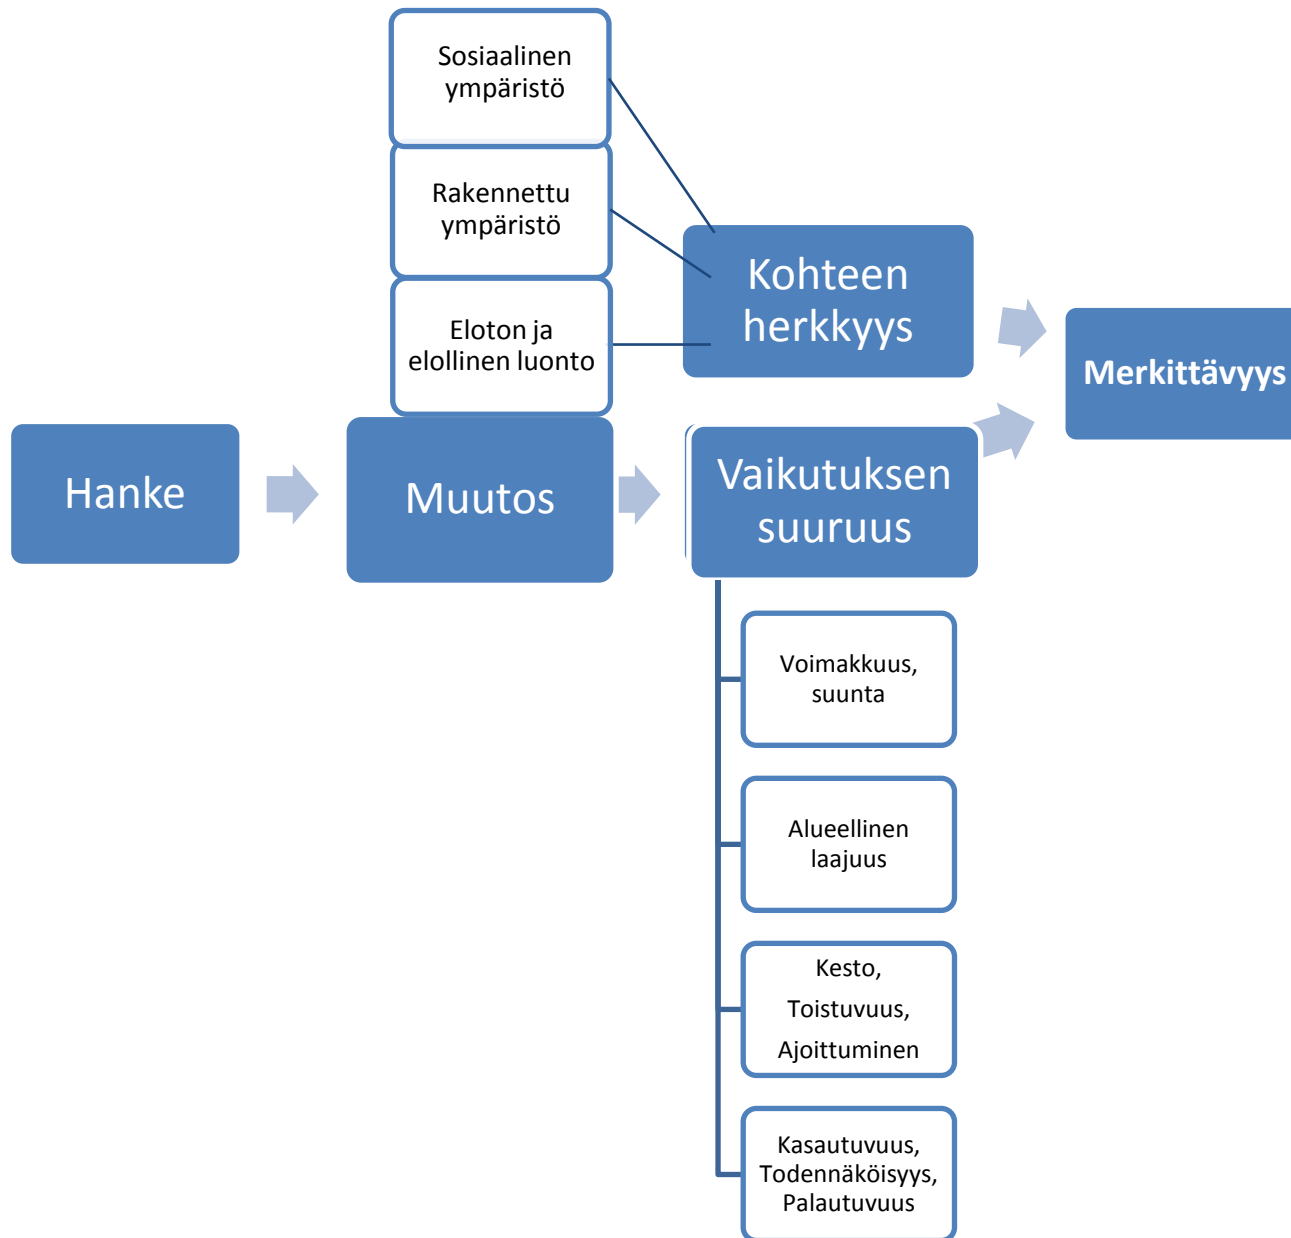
Sosiaalinen ympäristö

Rakennettu ympäristö

Eloton ja elollinen luonto

Kohteen herkkyys

Merkittävyys

Hanke

Muutos

Vaikutuksen suuruus

Voimakkuus, suunta

Alueellinen laajuus

Kesto, Toistuvuus, Ajoittuminen

Kasautuvuus, Todennäköisyys, Palautuvuus